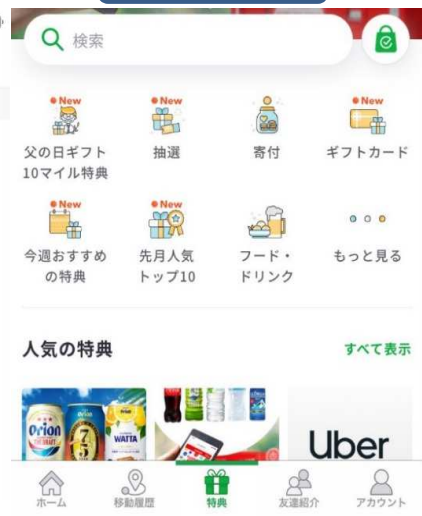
検索

New
父の日ギフト10マイル特典

New
抽選

寄付

New
ギフトカード

New
今週おすすめの特典

New
先月人気トップ10

フード・ドリンク

もっと見る

人気の特典

すべて表示

Orion
WATTA
Uber

ホーム
移動履歴
特典
友達紹介
アカウント